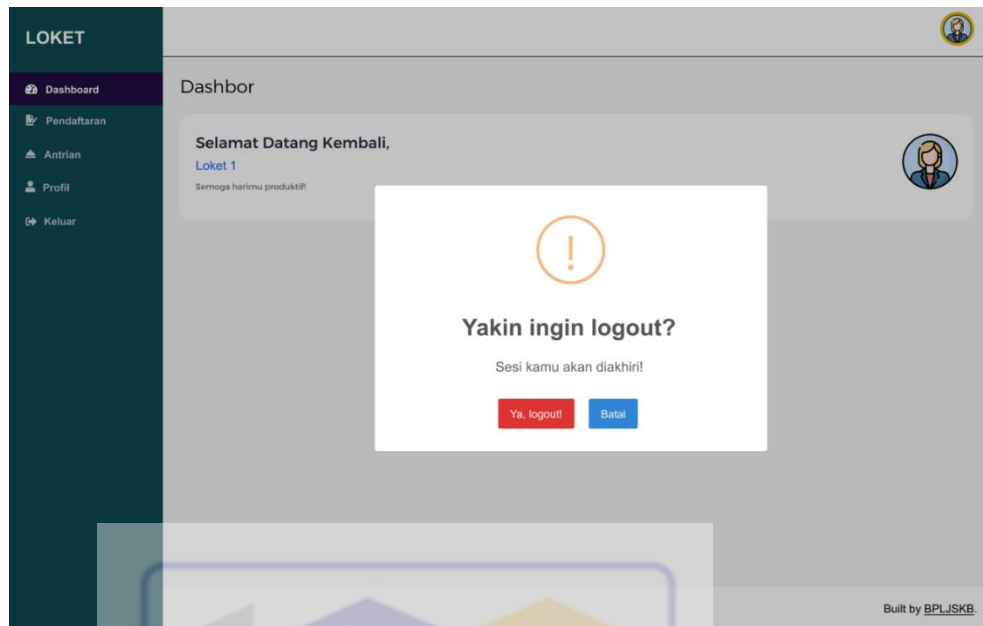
LOKET

Dashboard
Pendaftaran
Antrian
Profil
Keluar

Dashbor

Selamat Datang Kembali,
Loket 1
Semoga harimu produktif!

!

Yakin ingin logout?

Sesi kamu akan diakhiri!

Ya, logout!
Batal

Built by BPLJSKB.